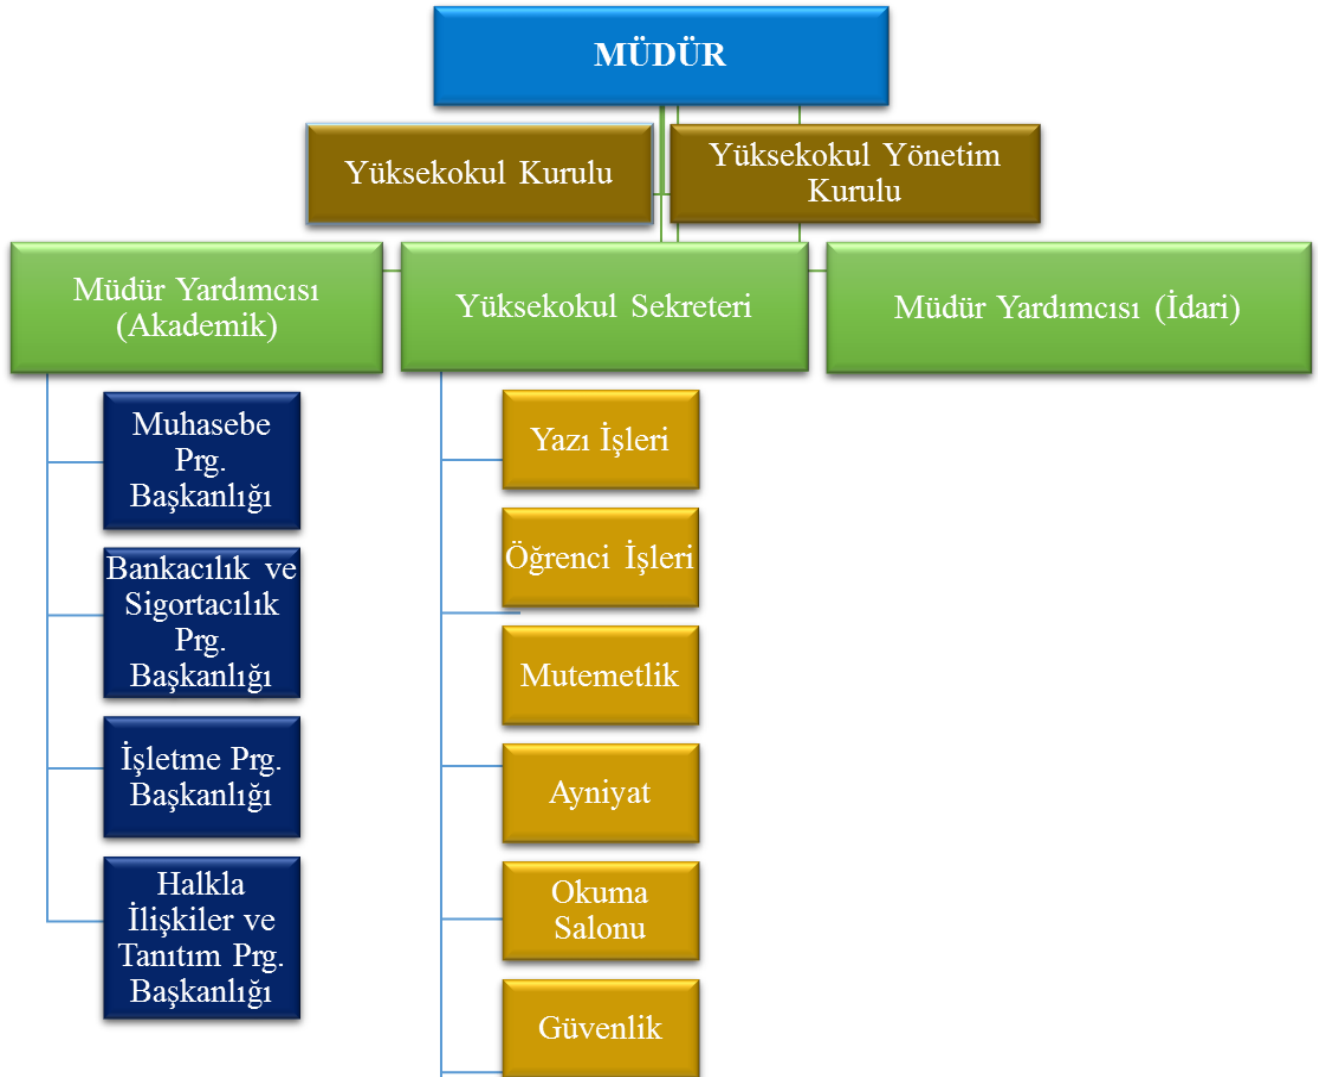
MÜDÜR

Yüksekokul Kurulu

Yüksekokul Yönetim Kurulu

Müdür Yardımcısı (Akademik)

Yüksekokul Sekreteri

Müdür Yardımcısı (İdari)

Muhasebe Prg. Başkanlığı

Bankacılık ve Sigortacılık Prg. Başkanlığı

İşletme Prg. Başkanlığı

Halkla İlişkiler ve Tanıtım Prg. Başkanlığı

Yazı İşleri

Öğrenci İşleri

Mutemetlik

Ayniyat

Okuma Salonu

Güvenlik